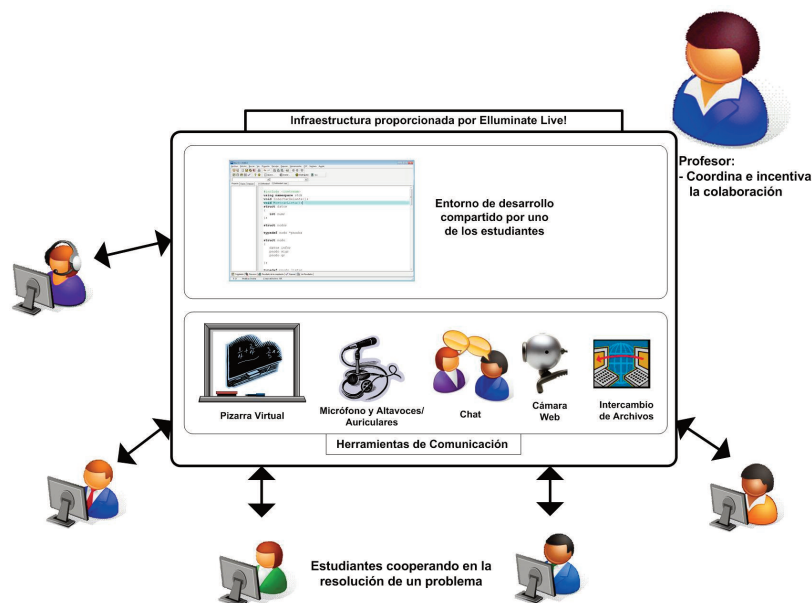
Infraestructura proporcionada por Elluminate Live!

Profesor:
- Coordina e incentiva la colaboración

Entorno de desarrollo compartido por uno de los estudiantes

Pizarra Virtual

Micrófono y Altavoces/ Auriculares

Chat

Cámara Web

Intercambio de Archivos

Herramientas de Comunicación

Estudiantes cooperando en la resolución de un problema